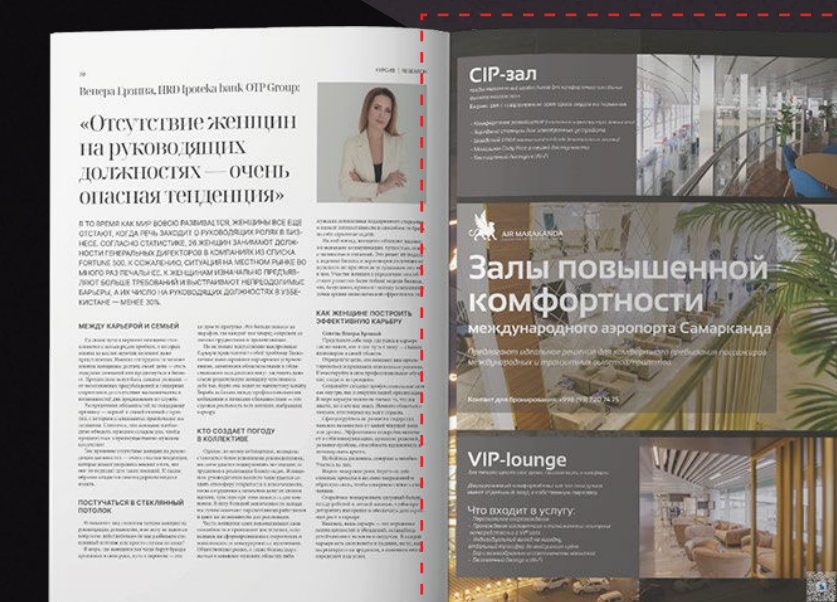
Венера Цоина, HRD Ipoteka bank OTP Group:

«Отсутствие женщин на руководящих должностях — очень опасная тенденция»

В ТО ВРЕМЯ КАК МИР ВОВСЮ РАЗВИВАЕТСЯ, ЖЕНЩИНЫ ВСЕ ЕЩЕ ОТСТАЮТ, КОГДА РЕЧЬ ЗАХОДИТ О РУКОВОДЯЩИХ РОЛЯХ В БИЗНЕСЕ. СОГЛАСНО СТАТИСТИКЕ, 26 ЖЕНЩИН ЗАНИМАЮТ ДОЛЖНОСТИ ГЕНЕРАЛЬНЫХ ДИРЕКТОРОВ В КОМПАНИЯХ ИЗ СПИСКА FORTUNE 500. К СОЖАЛЕНИЮ, СИТУАЦИЯ НА МЕСТНОМ РЫНКЕ ВО МНОГО РАЗ ПЕЧАЛЬНЕЕ. К ЖЕНЩИНАМ ИЗНАЧАЛЬНО ПРЕДЪЯВЛЯЮТ БОЛЬШЕ ТРЕБОВАНИЙ И ВЫСТРАИВАЮТ НЕПРЕОДОЛИМЫЕ БАРЬЕРЫ, А ИХ ЧИСЛО НА РУКОВОДЯЩИХ ДОЛЖНОСТЯХ В УЗБЕКИСТАНЕ — МЕНЕЕ 30%.

МЕЖДУ КАРЬЕРОЙ И СЕМЬЕЙ

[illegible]

КАК ЖЕНЩИНЕ ПОСТРОИТЬ ЭФФЕКТИВНУЮ КАРЬЕРУ

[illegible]

КТО СОЗДАЕТ ПОГОДУ В КОЛЛЕКТИВЕ

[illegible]

ПОСТУЧАТЬСЯ В СТЕКЛЯННЫЙ ПОТОЛОК

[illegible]

CIP-зал

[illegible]

AIR MARAKANDA

Залы повышенной комфортности
международного аэропорта Самарканда

Предлагают идеальное решение для комфортного ожидания пассажиров международных и транзитных авиаперевозок

Контакт для бронирования: +998 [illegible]

VIP-lounge

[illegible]

Что входит в услугу:

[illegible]